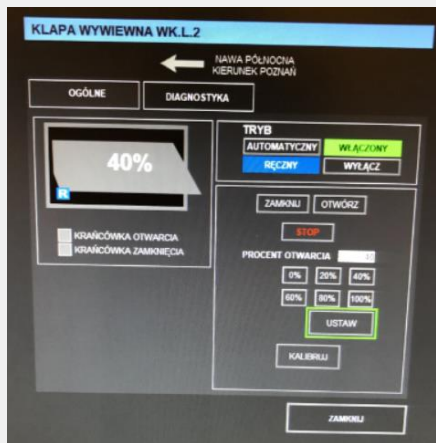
KLAPA WYWIEWNA WK.L.2

NAWA PÓŁNOCNA
KIERUNEK POZNAŃ

OGÓLNE

DIAGNOSTYKA

40%

R

KRAŃCÓWKA OTWARCIA
KRAŃCÓWKA ZAMKNIĘCIA

TRYB

AUTOMATYCZNY

WŁĄCZONY

RĘCZNY

WYŁĄCZ

ZAMKNIJ

OTWÓRZ

STOP

PROCENT OTWARCIA

0%

20%

40%

60%

80%

100%

USTAW

KALIBRUJ

ZAMKNIJ